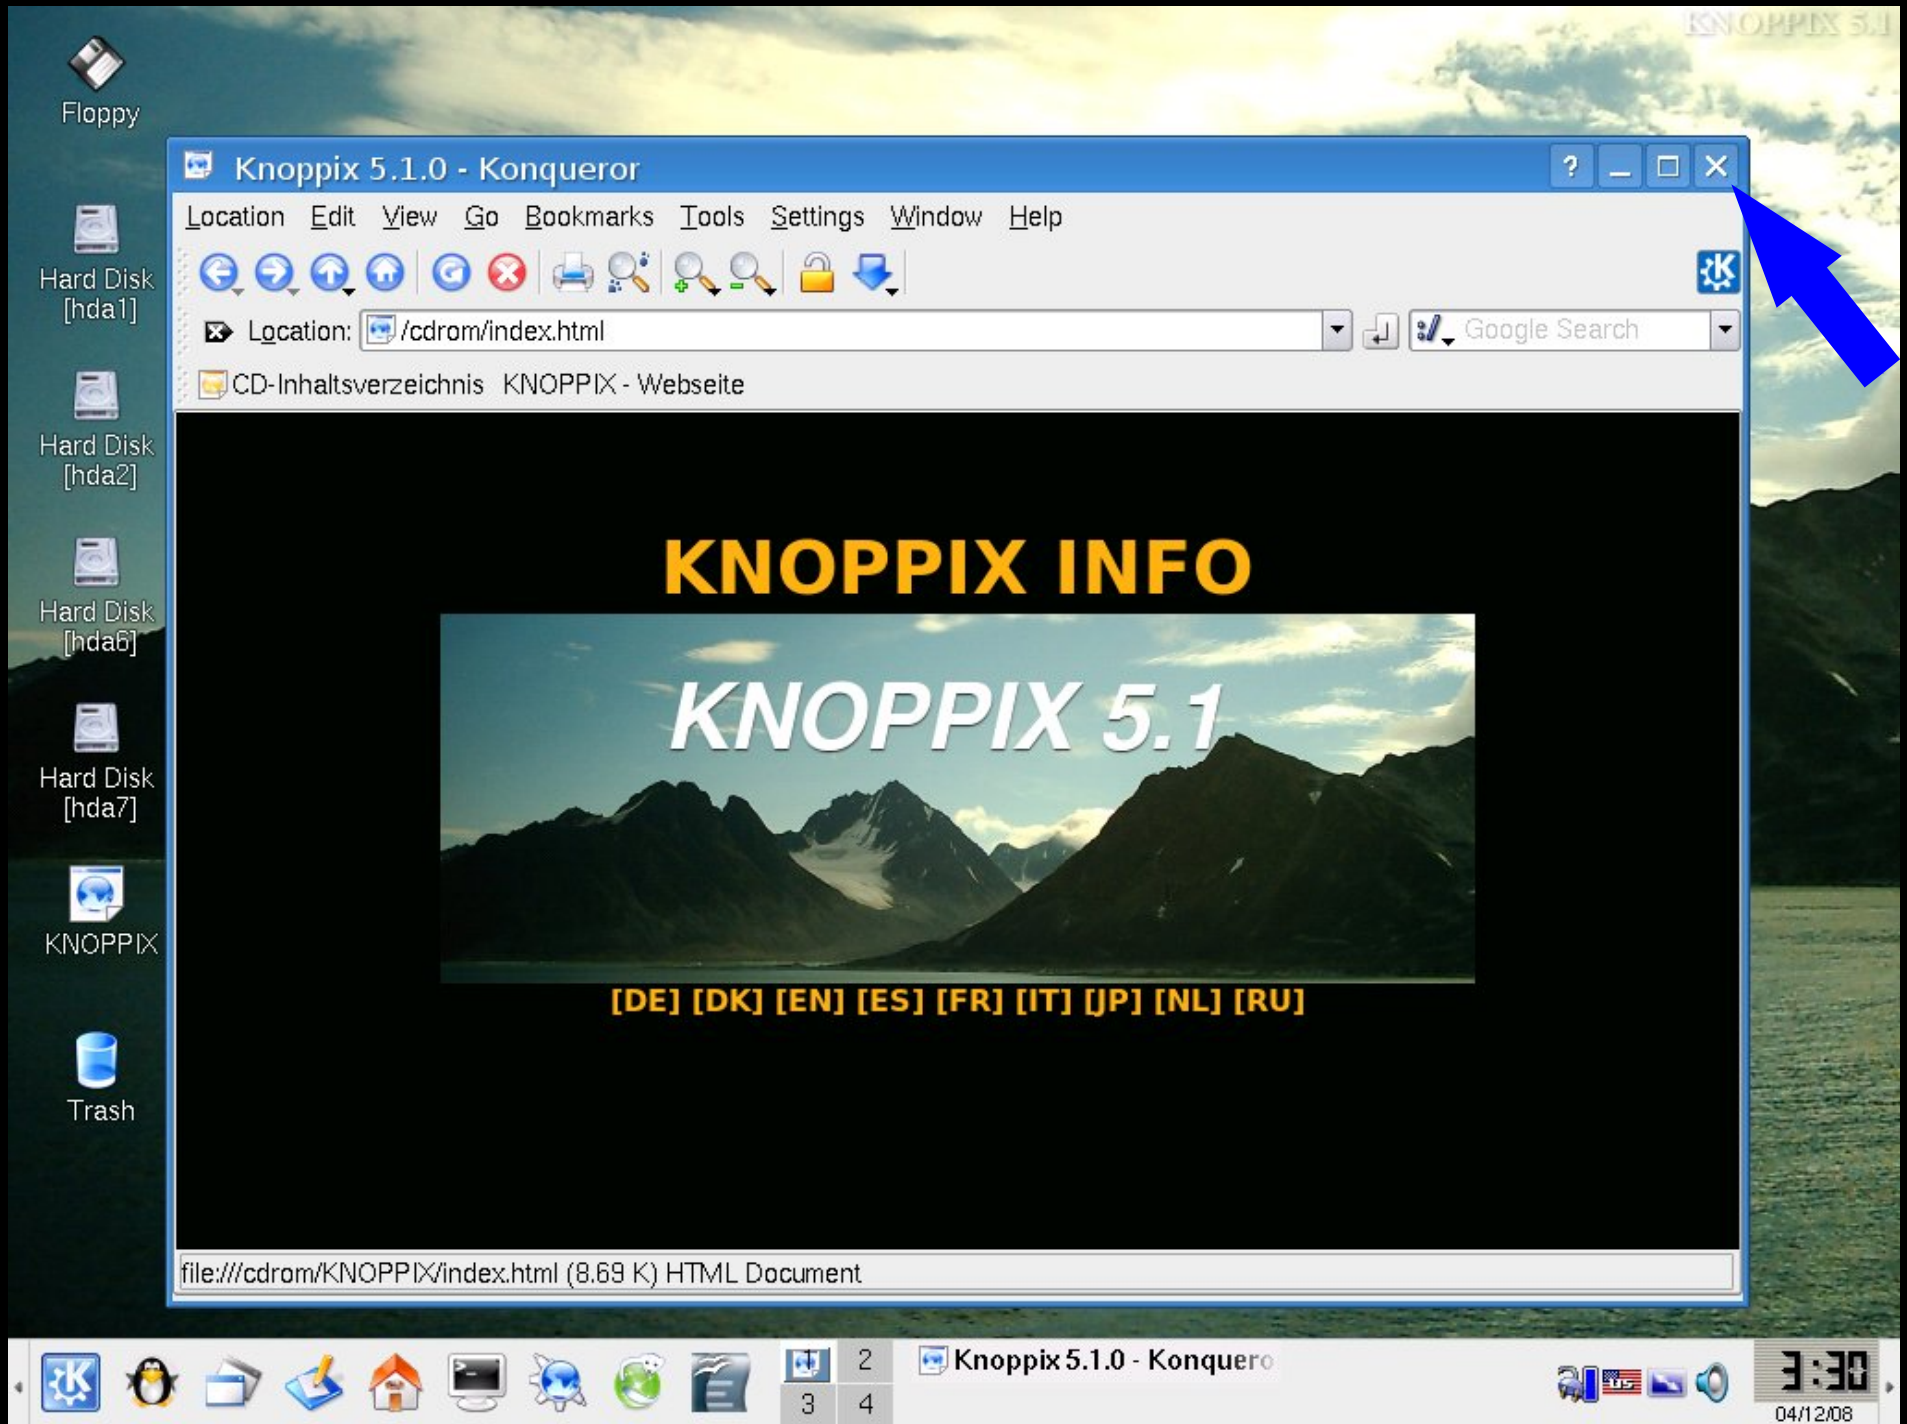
KNOPPIX 5.1

Floppy

Hard Disk [hda1]

Hard Disk [hda2]

Hard Disk [hda6]

Hard Disk [hda7]

KNOPPIX

Trash

Knoppix 5.1.0 - Konqueror

?

Location Edit View Go Bookmarks Tools Settings Window Help

Location: /cdrom/index.html

Google Search

CD-Inhaltsverzeichnis KNOPPIX - Webseite

KNOPPIX INFO

KNOPPIX 5.1

[DE] [DK] [EN] [ES] [FR] [IT] [JP] [NL] [RU]

file:///cdrom/KNOPPIX/index.html (8.69 K) HTML Document

1 2 3 4

Knoppix 5.1.0 - Konquero

US

3:30
04/12/08